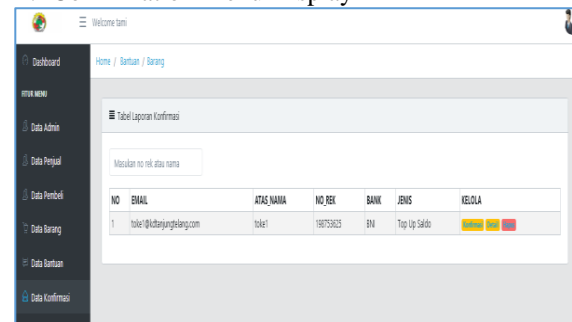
Welcome tami

Dashboard

ATUR MENU

Data Admin

Data Penjual

Data Pembeli

Data Barang

Data Bantuan

Data Konfirmasi

Home / Bantuan / Barang

Tabel Laporan Konfirmasi

Masukan no rek atau nama

| NO | EMAIL | ATAS_NAMA | NO_REK | BANK | JENIS | KELOLA |
|---|---|---|---|---|---|---|
| 1 | toke1@kttanjungtelang.com | toke1 | 190753625 | BNI | Top Up Saldo | Konfirmasi Detail Hapus |